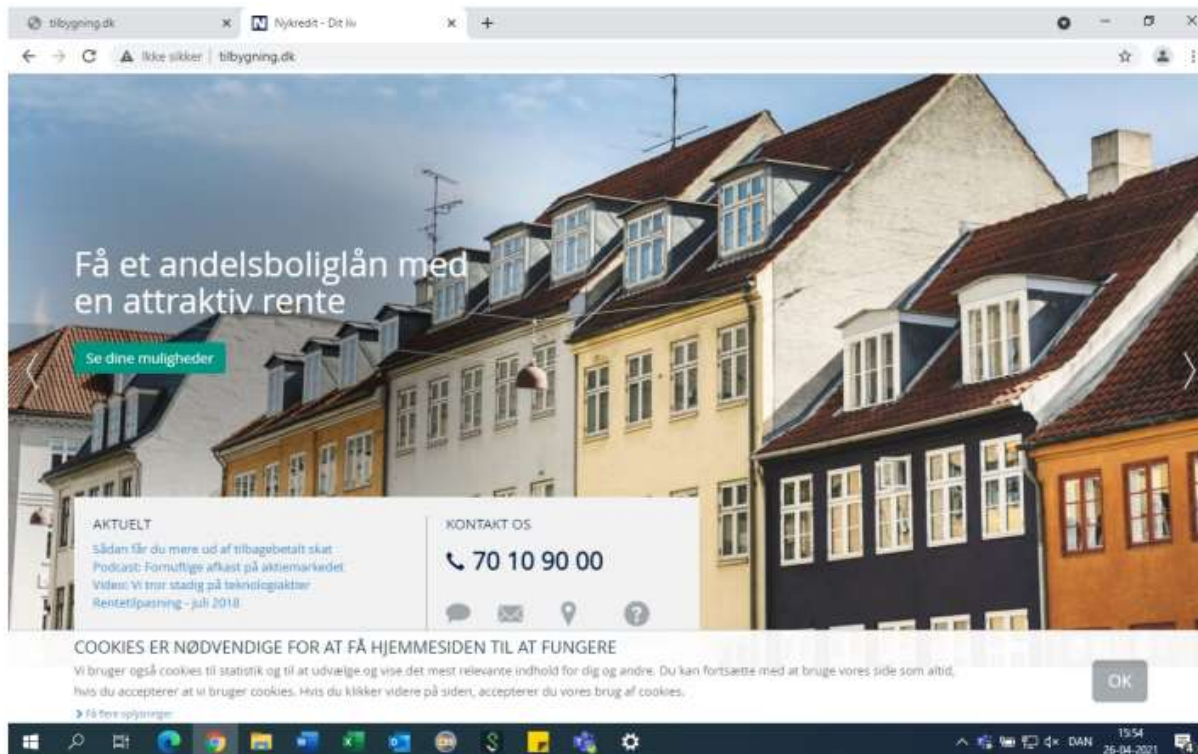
tilbygning.dk
Nykredit - Dit liv
Ikke sikker | tilbygning.dk

Få et andelsboliglån med en attraktiv rente

Se dine muligheder

AKTUELT
Sådan får du mere ud af tilbagebetalt skat
Podcast: Fornuftige afkast på aktiemarkedet
Video: Vi tror stadig på teknologiaktier
Rentetilpasning - juli 2018

KONTAKT OS
70 10 90 00

COOKIES ER NØDVENDIGE FOR AT FÅ HJEMMESIDEN TIL AT FUNGERE
Vi bruger også cookies til statistik og til at udvælge og vise det mest relevante indhold for dig og andre. Du kan fortsætte med at bruge vores side som altid, hvis du accepterer at vi bruger cookies. Hvis du klikker videre på siden, accepterer du vores brug af cookies.
Få flere oplysninger

OK

DAN 15:54 26-04-2021